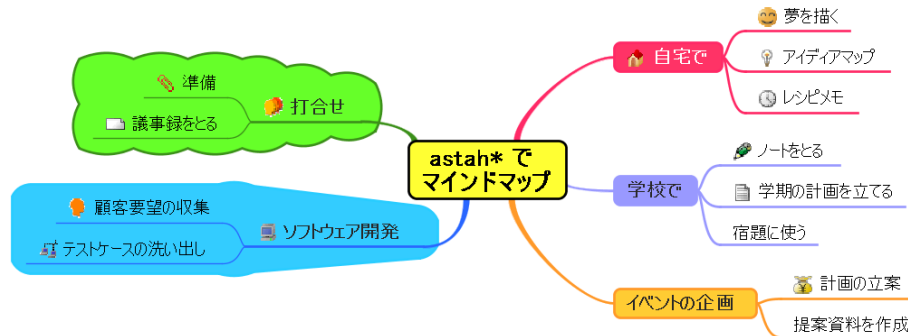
astah* で
マインドマップ

自宅で
夢を描く
アイディアマップ
レシピメモ

学校で
ノートをとる
学期の計画を立てる
宿題に使う

イベントの企画
計画の立案
提案資料を作成

打合せ
準備
議事録をとる

ソフトウェア開発
顧客要望の収集
テストケースの洗い出し